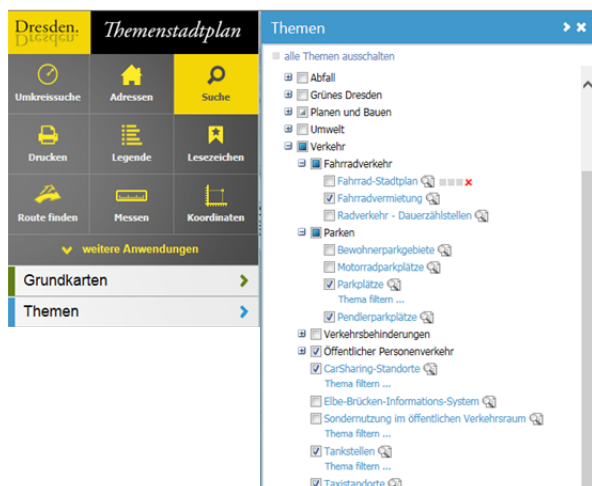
Dresden.
Dresden.
Themenstadtplan

Umkreissuche
Adressen
Suche
Drucken
Legende
Lesezeichen
Route finden
Messen
Koordinaten
weitere Anwendungen

Grundkarten
Themen

Themen

alle Themen ausschalten
Abfall
Grünes Dresden
Planen und Bauen
Umwelt
Verkehr
Fahrradverkehr
Fahrrad-Stadtplan
Fahrradvermietung
Radverkehr - Dauerzählstellen
Parken
Bewohnerparkgebiete
Motorradparkplätze
Parkplätze
Thema filtern ...
Pendlerparkplätze
Verkehrsbehinderungen
Öffentlicher Personenverkehr
CarSharing-Standorte
Thema filtern ...
Elbe-Brücken-Informations-System
Sondernutzung im öffentlichen Verkehrsraum
Thema filtern ...
Tankstellen
Thema filtern ...
Taxistandorte